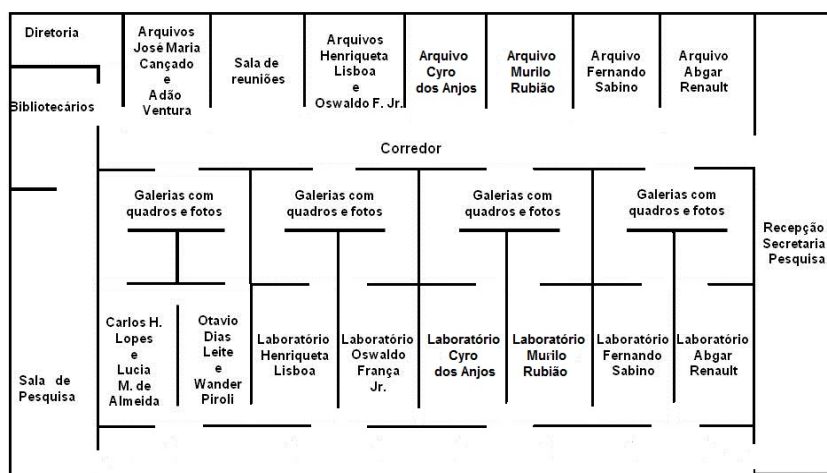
Diretoria

Bibliotecários

Arquivos José Maria Cançado e Adão Ventura

Sala de reuniões

Arquivos Henriqueta Lisboa e Oswaldo F. Jr.

Arquivo Cyro dos Anjos

Arquivo Murilo Rubião

Arquivo Fernando Sabino

Arquivo Abgar Renault

Corredor

Galerias com quadros e fotos

Galerias com quadros e fotos

Galerias com quadros e fotos

Galerias com quadros e fotos

Recepção Secretaria Pesquisa

Sala de Pesquisa

Carlos H. Lopes e Lucia M. de Almeida

Otavio Dias Leite e Wander Piroli

Laboratório Henriqueta Lisboa

Laboratório Oswaldo França Jr.

Laboratório Cyro dos Anjos

Laboratório Murilo Rubião

Laboratório Fernando Sabino

Laboratório Abgar Renault